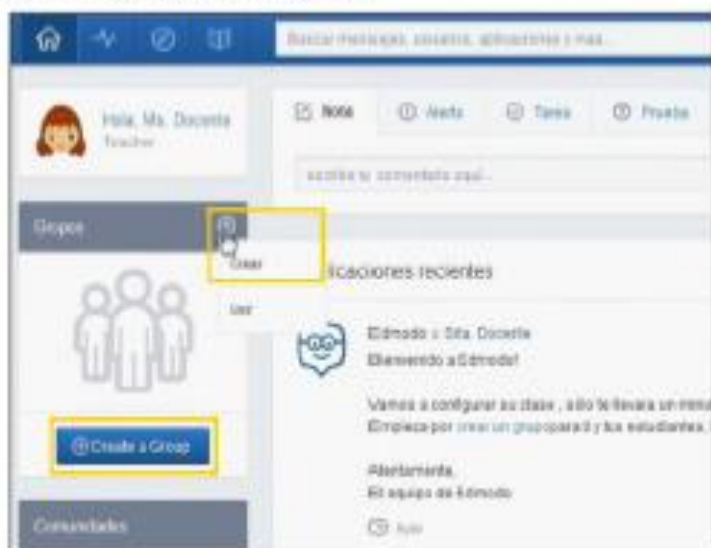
Buscar mensajes, usuarios, aplicaciones y más...

Hola, Ma. Docente
Teacher

Nota
Alerta
Tarea
Prueba

escribe tu comentario aquí...

Grupos

Crear

Unir

licaciones recientes

Edmodo a Srta. Docente
Bienvenido a Edmodo!

Vamos a configurar su clase , sólo te llevará un mim
Empieza por crear un grupo para ti y tus estudiantes.

Atentamente,
El equipo de Edmodo

Ayer

Create a Group

Comunidades